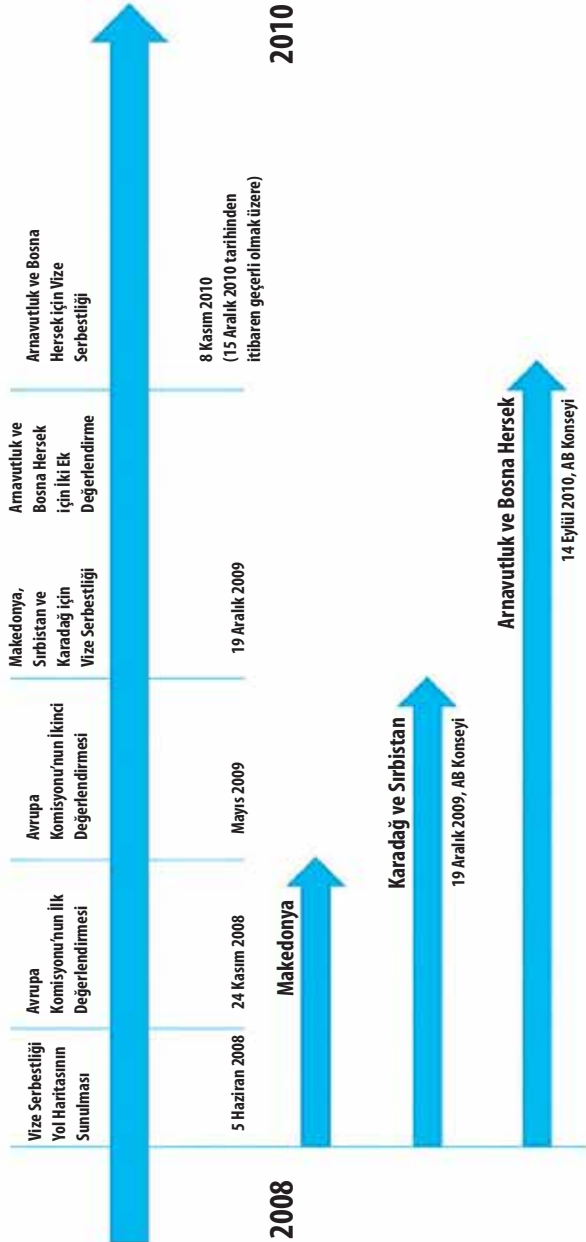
2008

2010

Vize Serbestliği Yol Haritasının Sunulması

5 Haziran 2008

Avrupa Komisyonu'nun İlk Değerlendirmesi

24 Kasım 2008

Avrupa Komisyonu'nun İkinci Değerlendirmesi

Mayıs 2009

Makedonya, Sırbistan ve Karadağ için Vize Serbestliği

19 Aralık 2009

Arnavutluk ve Bosna Hersek için İki Ek Değerlendirme

Arnavutluk ve Bosna Hersek için Vize Serbestliği

8 Kasım 2010
(15 Aralık 2010 tarihinden itibaren geçerli olmak üzere)

Makedonya

Karadağ ve Sırbistan

19 Aralık 2009, AB Konseyi

Arnavutluk ve Bosna Hersek

14 Eylül 2010, AB Konseyi